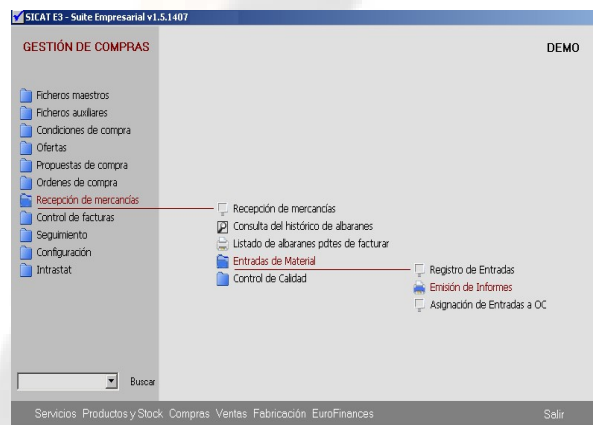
SICAT E3 - Suite Empresarial v1.5.1407

GESTIÓN DE COMPRAS

DEMO

Ficheros maestros
Ficheros auxiliares
Condiciones de compra
Ofertas
Propuestas de compra
Ordenes de compra
Recepción de mercancías
Control de facturas
Seguimiento
Configuración
Intrastat

Recepción de mercancías
Consulta del histórico de albaranes
Listado de albaranes pdtes de facturar
Entradas de Material
Control de Calidad

Registro de Entradas
Emisión de Informes
Asignación de Entradas a OC

Buscar

Servicios Productos y Stock Compras Ventas Fabricación EuroFinances

Salir